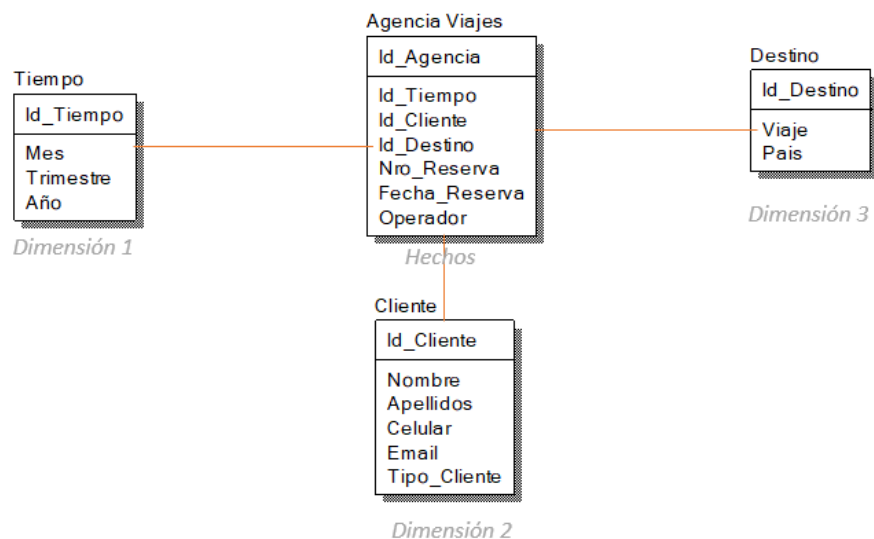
Agencia Viajes
Id_Agencia
Id_Tiempo
Id_Cliente
Id_Destino
Nro_Reserva
Fecha_Reserva
Operador
Hechos

Tiempo
Id_Tiempo
Mes
Trimestre
Año
Dimensión 1

Destino
Id_Destino
Viaje
Pais
Dimensión 3

Cliente
Id_Cliente
Nombre
Apellidos
Celular
Email
Tipo_Cliente
Dimensión 2